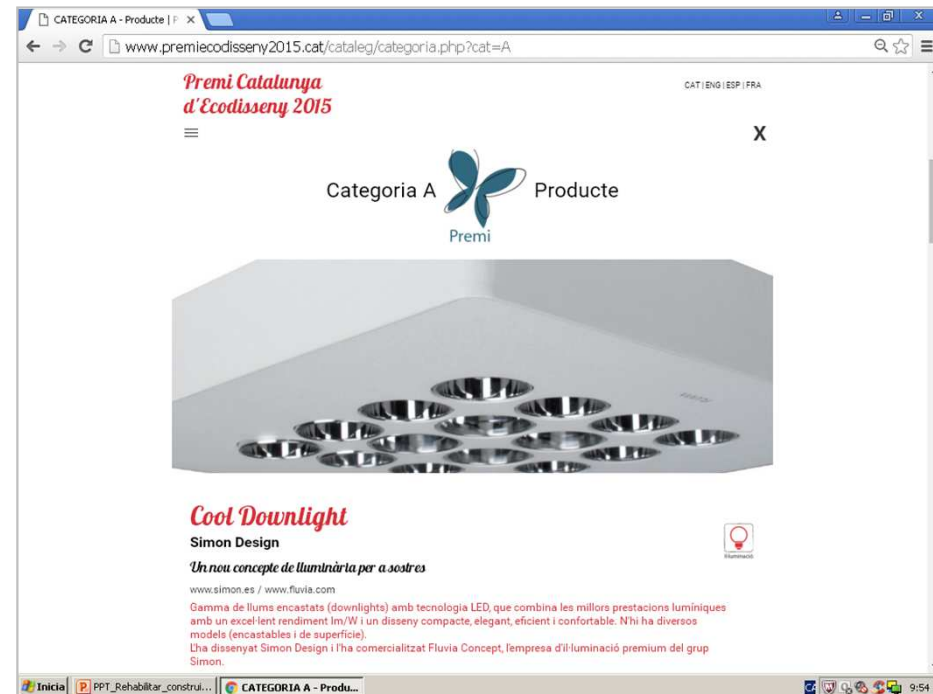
CATEGORIA A - Producte | P ×

www.premiecodisseny2015.cat/cataleg/categoria.php?cat=A

Premi Catalunya d'Ecodisseny 2015

CAT | ENG | ESP | FRA

X

Categoria A Producte

Premi

Cool Downlight

Simon Design

Un nou concepte de lluminària per a sostres

www.simon.es / www.fluvia.com

Gamma de llums encastats (downlights) amb tecnologia LED, que combina les millors prestacions lumíniques amb un excel·lent rendiment lm/W i un disseny compacte, elegant, eficient i confortable. N'hi ha diversos models (encastables i de superfície).
L'ha dissenyat Simon Design i l'ha comercialitzat Fluvia Concept, l'empresa d'il·luminació premium del grup Simon.

Il·luminació

Inicia PPT_Rehabilitar_construi... CATEGORIA A - Produ...

9:54